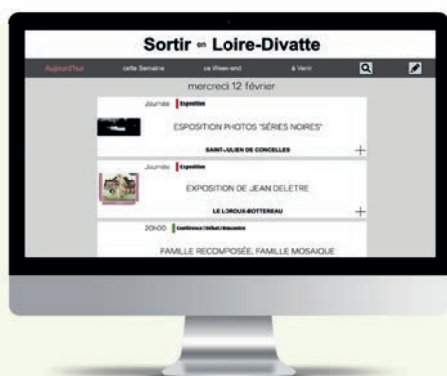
Sortir en Loire-Divatte

Aujourd'hui cette Semaine ce Week-end à Venir

mercredi 12 février

Journée Exposition

EXPOSITION PHOTOS "SÉRIES NOIRES"

SAINT-JULIEN DE CONCELLES

+

Journée Exposition

EXPOSITION DE JEAN DELETRE

LE LOROUX-BOTTEREAU

+

20h00 Conférence / Débat / Rencontre

FAMILLE RECOMPOSÉE, FAMILLE MOSAIQUE